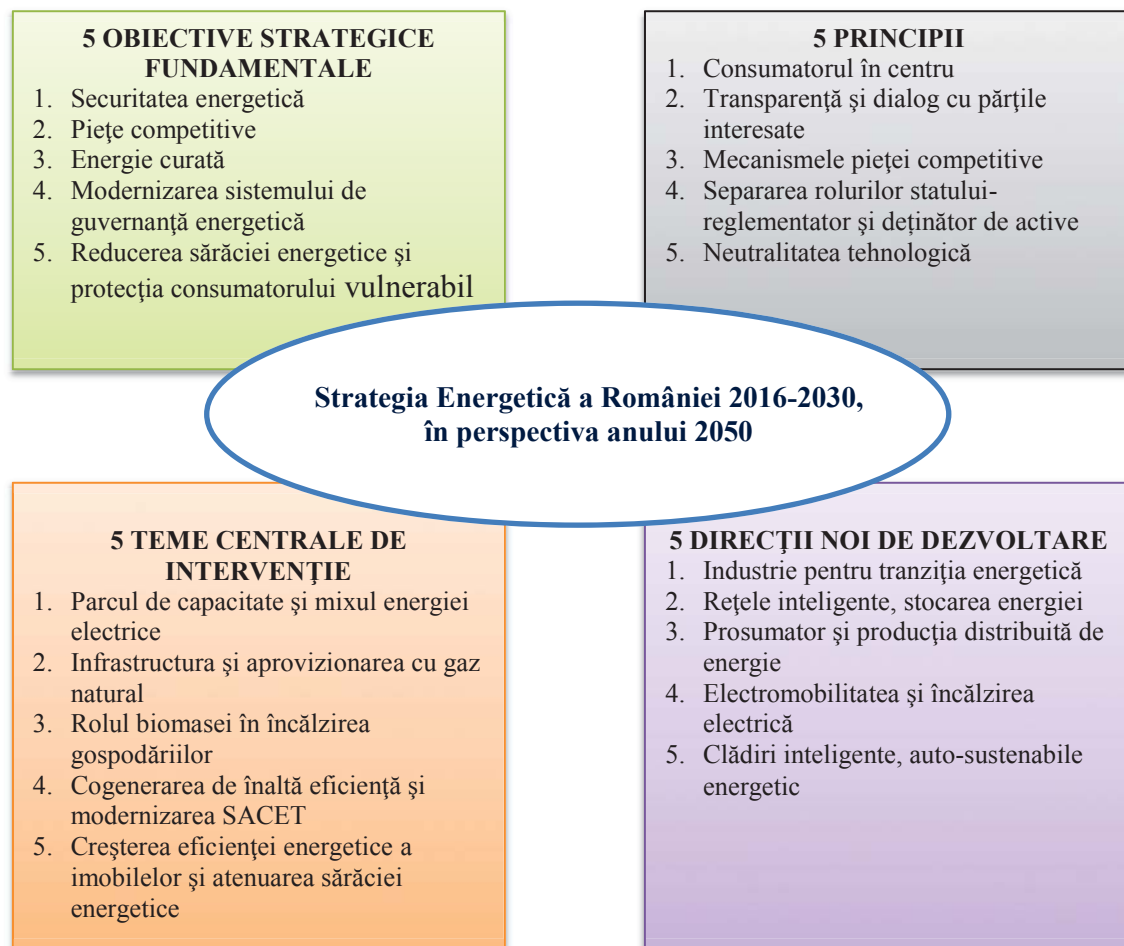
5 OBIECTIVE STRATEGICE FUNDAMENTALE
1. Securitatea energetică
2. Pieţe competitive
3. Energie curată
4. Modernizarea sistemului de guvernanţă energetică
5. Reducerea sărăciei energetice şi protecţia consumatorului vulnerabil

5 PRINCIPII
1. Consumatorul în centru
2. Transparenţă şi dialog cu părţile interesate
3. Mecanismele pieţei competitive
4. Separarea rolurilor statului-reglementator şi deţinător de active
5. Neutralitatea tehnologică

Strategia Energetică a României 2016-2030, în perspectiva anului 2050

5 TEME CENTRALE DE INTERVENŢIE
1. Parcul de capacitate şi mixul energiei electrice
2. Infrastructura şi aprovizionarea cu gaz natural
3. Rolul biomasei în încălzirea gospodăriilor
4. Cogenerarea de înaltă eficienţă şi modernizarea SACET
5. Creşterea eficienţei energetice a imobilelor şi atenuarea sărăciei energetice

5 DIRECŢII NOI DE DEZVOLTARE
1. Industrie pentru tranziţia energetică
2. Reţele inteligente, stocarea energiei
3. Prosumator şi producţia distribuită de energie
4. Electromobilitatea şi încălzirea electrică
5. Clădiri inteligente, auto-sustenabile energetic